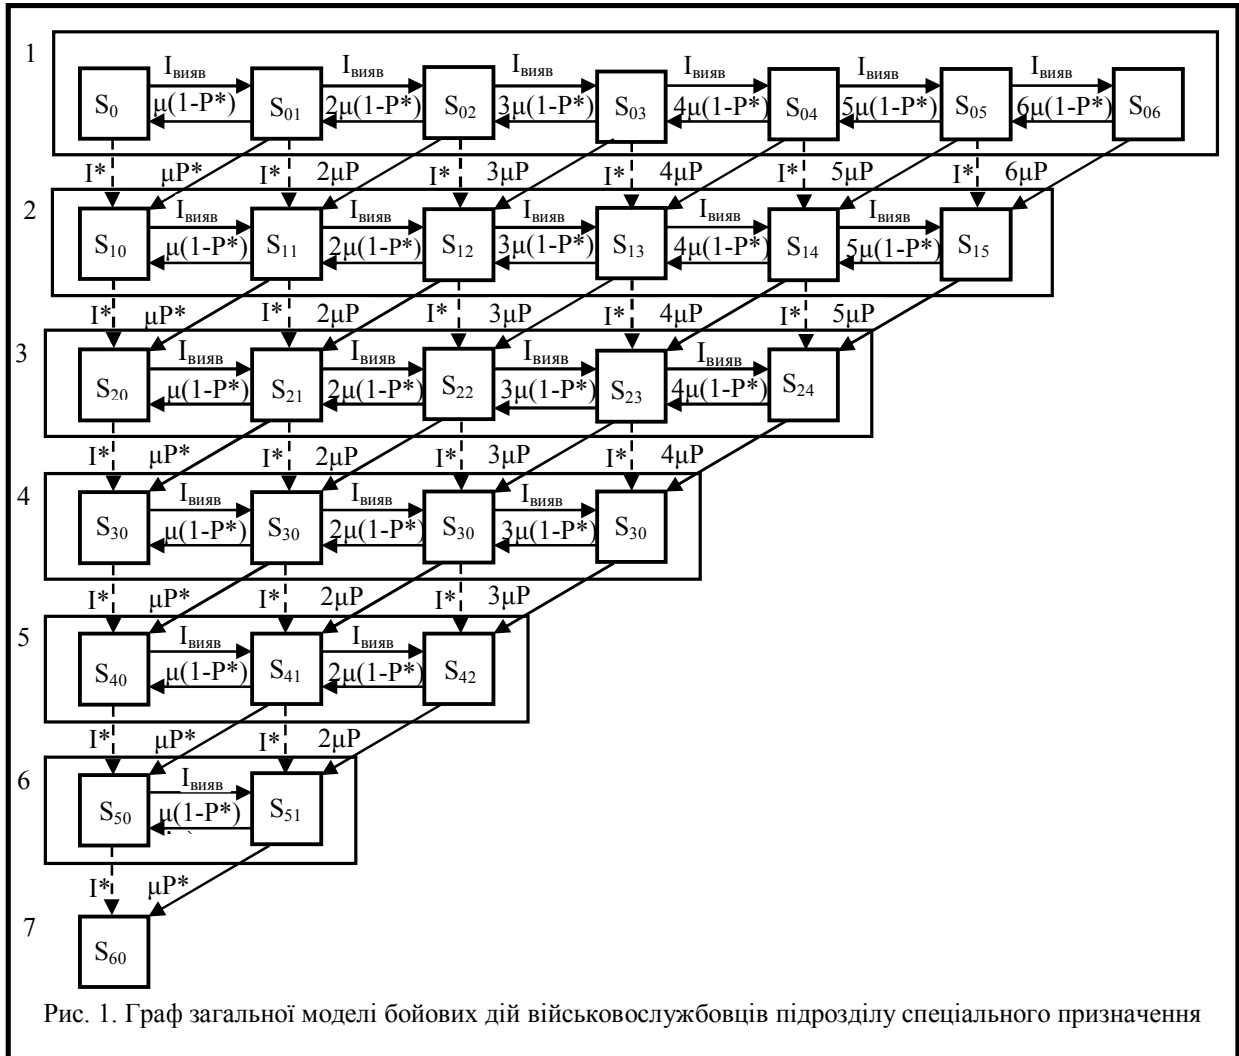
1
$S_0$ $I_{вияв}$ $\mu(1-P^*)$ $S_{01}$ $I_{вияв}$ $2\mu(1-P^*)$ $S_{02}$ $I_{вияв}$ $3\mu(1-P^*)$ $S_{03}$ $I_{вияв}$ $4\mu(1-P^*)$ $S_{04}$ $I_{вияв}$ $5\mu(1-P^*)$ $S_{05}$ $I_{вияв}$ $6\mu(1-P^*)$ $S_{06}$

$I^*$ $\mu P^*$ $I^*$ $2\mu P$ $I^*$ $3\mu P$ $I^*$ $4\mu P$ $I^*$ $5\mu P$ $I^*$ $6\mu P$

2
$S_{10}$ $I_{вияв}$ $\mu(1-P^*)$ $S_{11}$ $I_{вияв}$ $2\mu(1-P^*)$ $S_{12}$ $I_{вияв}$ $3\mu(1-P^*)$ $S_{13}$ $I_{вияв}$ $4\mu(1-P^*)$ $S_{14}$ $I_{вияв}$ $5\mu(1-P^*)$ $S_{15}$

$I^*$ $\mu P^*$ $I^*$ $2\mu P$ $I^*$ $3\mu P$ $I^*$ $4\mu P$ $I^*$ $5\mu P$

3
$S_{20}$ $I_{вияв}$ $\mu(1-P^*)$ $S_{21}$ $I_{вияв}$ $2\mu(1-P^*)$ $S_{22}$ $I_{вияв}$ $3\mu(1-P^*)$ $S_{23}$ $I_{вияв}$ $4\mu(1-P^*)$ $S_{24}$

$I^*$ $\mu P^*$ $I^*$ $2\mu P$ $I^*$ $3\mu P$ $I^*$ $4\mu P$

4
$S_{30}$ $I_{вияв}$ $\mu(1-P^*)$ $S_{30}$ $I_{вияв}$ $2\mu(1-P^*)$ $S_{30}$ $I_{вияв}$ $3\mu(1-P^*)$ $S_{30}$

$I^*$ $\mu P^*$ $I^*$ $2\mu P$ $I^*$ $3\mu P$

5
$S_{40}$ $I_{вияв}$ $\mu(1-P^*)$ $S_{41}$ $I_{вияв}$ $2\mu(1-P^*)$ $S_{42}$

$I^*$ $\mu P^*$ $I^*$ $2\mu P$

6
$S_{50}$ $I_{вияв}$ $\mu(1-P^*)$ $S_{51}$

$I^*$ $\mu P^*$

7
$S_{60}$

Рис. 1. Граф загальної моделі бойових дій військовослужбовців підрозділу спеціального призначення